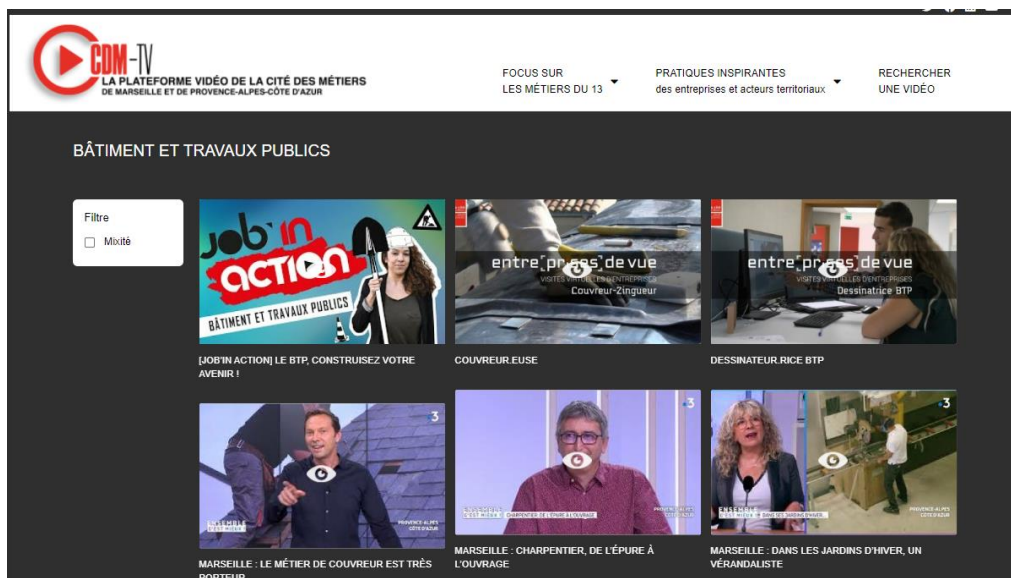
CDM-TV
LA PLATEFORME VIDÉO DE LA CITÉ DES MÉTIERS
DE MARSEILLE ET DE PROVENCE-ALPES-CÔTE D'AZUR

FOCUS SUR LES MÉTIERS DU 13

PRATIQUES INSPIRANTES des entreprises et acteurs territoriaux

RECHERCHER UNE VIDÉO

BÂTIMENT ET TRAVAUX PUBLICS

Filtre
Mixité

JOB'IN ACTION
BÂTIMENT ET TRAVAUX PUBLICS

[JOB'IN ACTION] LE BTP, CONSTRUISEZ VOTRE AVENIR !

entre[pr]ses de vue
VISITES VIRTUELLES D'ENTREPRISES
Couvreur-Zingueur

COUVREUR.EUSE

entre[pr]ses de vue
VISITES VIRTUELLES D'ENTREPRISES
Dessinatrice BTP

DESSINATEUR.RICE BTP

3
ENSEMBLE C'EST MIEUX
PROVENCE-ALPES CÔTE D'AZUR

MARSEILLE : LE MÉTIER DE COUVREUR EST TRÈS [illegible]

3
ENSEMBLE C'EST MIEUX
CHARPENTIER, DE L'ÉPURE À L'OUVRAGE
PROVENCE-ALPES CÔTE D'AZUR

MARSEILLE : CHARPENTIER, DE L'ÉPURE À L'OUVRAGE

3
ENSEMBLE C'EST MIEUX
DANS LES JARDINS D'HIVER
PROVENCE-ALPES CÔTE D'AZUR

MARSEILLE : DANS LES JARDINS D'HIVER, UN VÉRANDALISTE